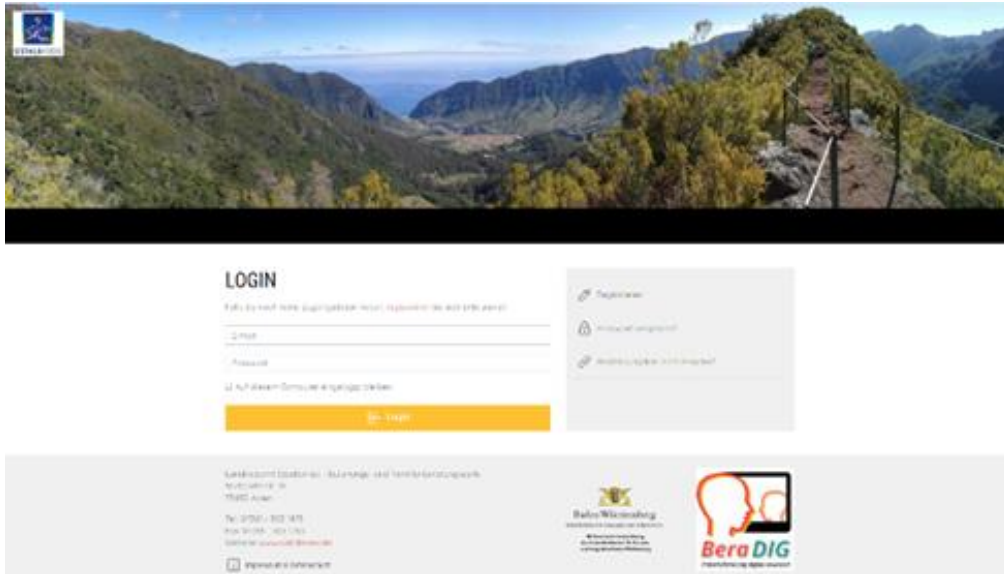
LOGIN

Falls du noch keine Zugangsdaten hast, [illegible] dich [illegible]

E-Mail

Passwort

Auf diesem Computer eingeloggt bleiben

Login

Registrieren

Passwort vergessen?

Anmeldung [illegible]

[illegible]

Tel: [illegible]

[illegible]

Impressum & Datenschutz

Baden-Württemberg

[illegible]

BeraDIG